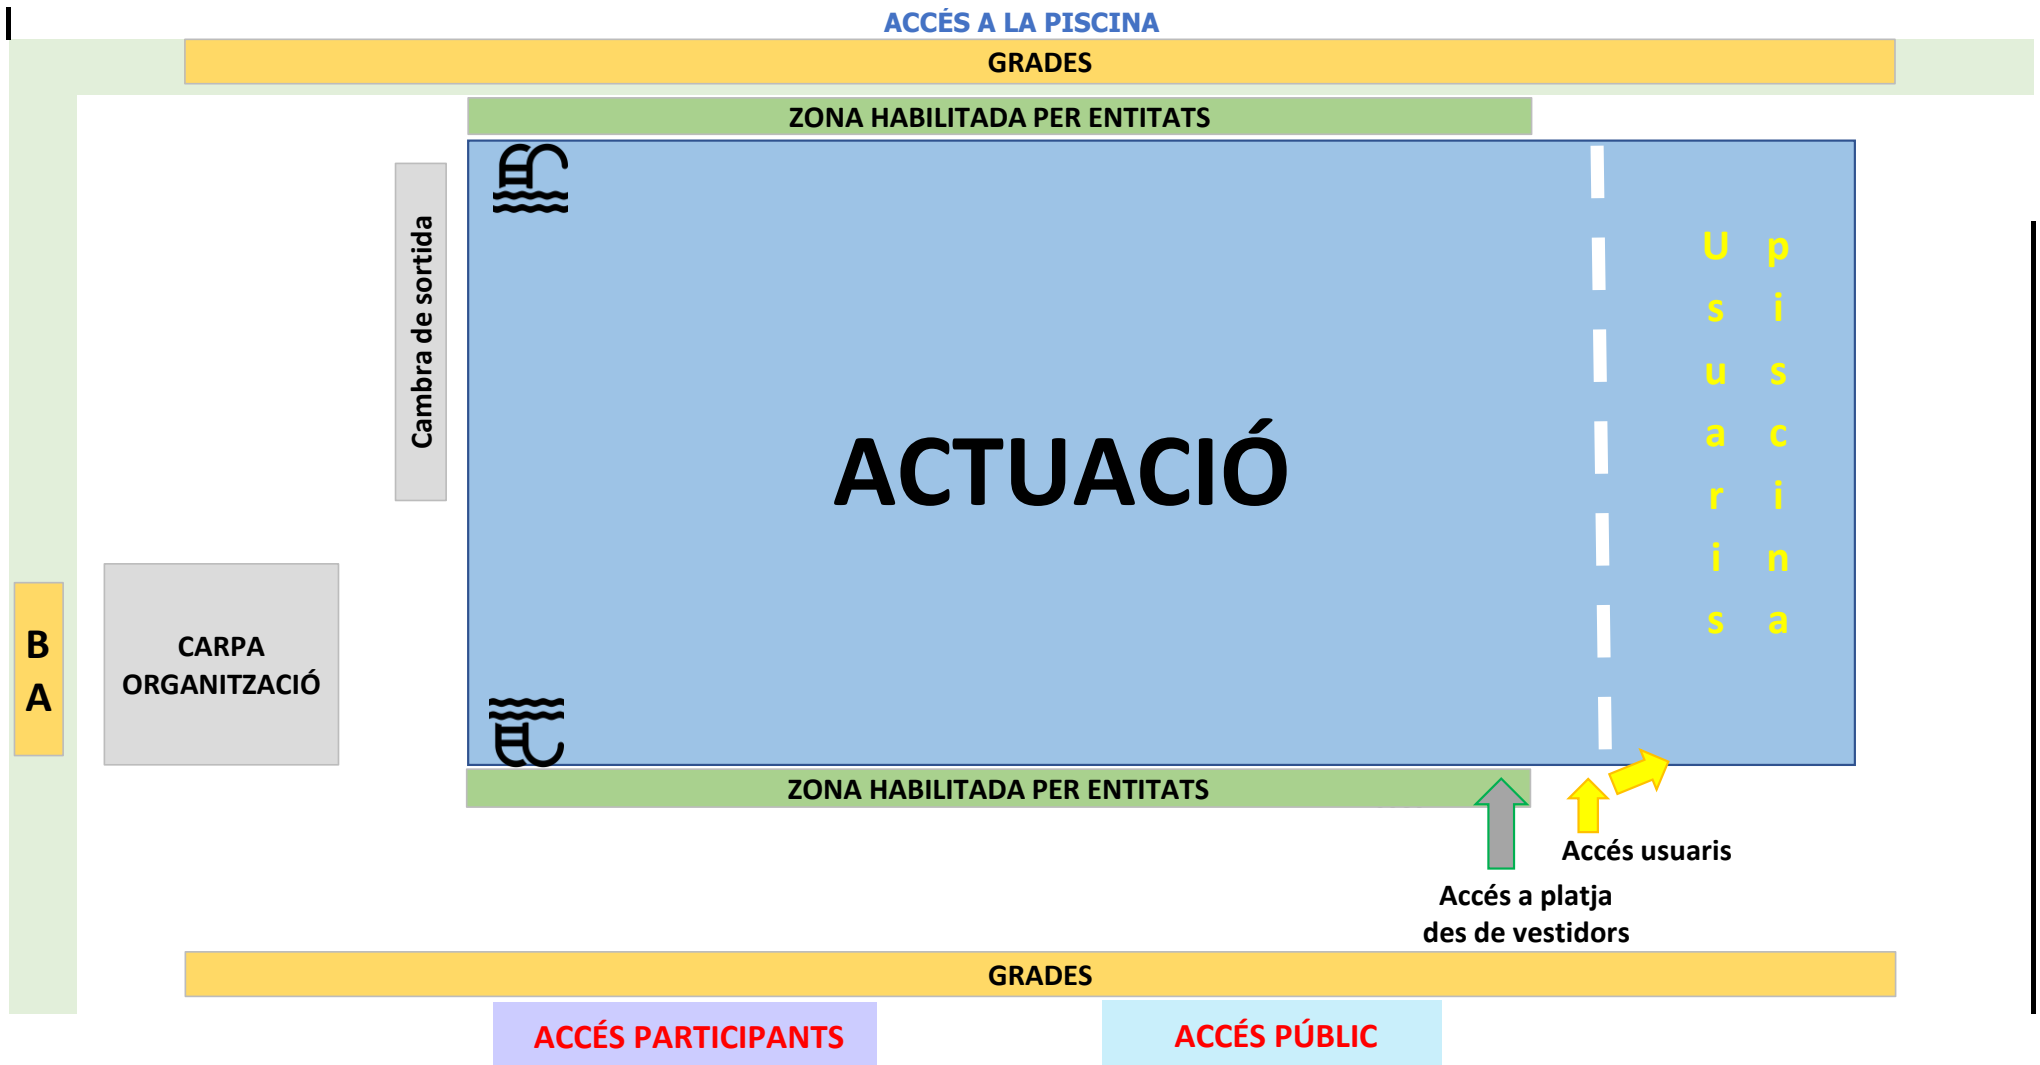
ACCÉS A LA PISCINA

GRADES

ZONA HABILITADA PER ENTITATS

Cambra de sortida

ACTUACIÓ

Usuaris

piscina

B
A

CARPA ORGANITZACIÓ

ZONA HABILITADA PER ENTITATS

Accés usuaris

Accés a platja des de vestidors

GRADES

ACCÉS PARTICIPANTS

ACCÉS PÚBLIC